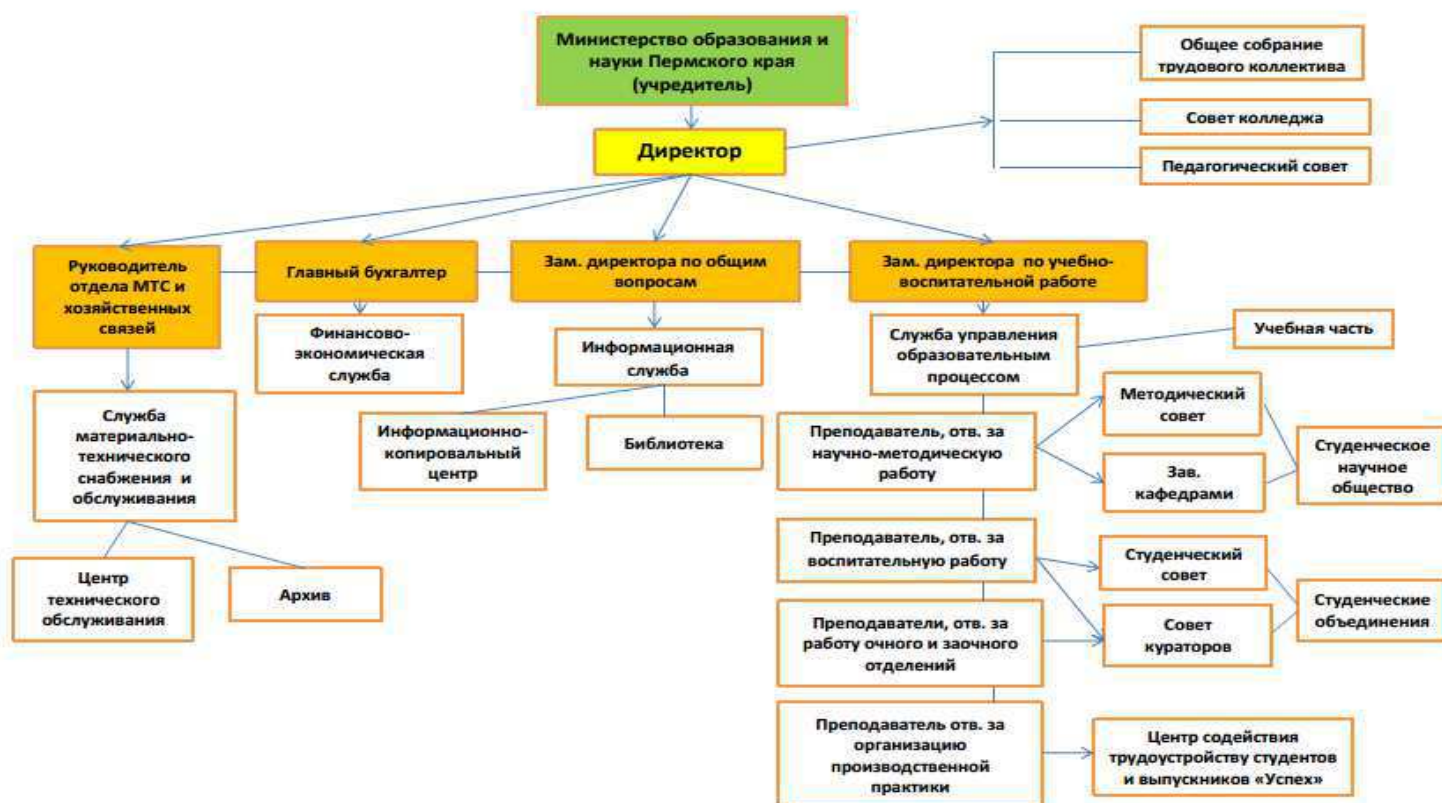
Министерство образования и науки Пермского края (учредитель)

Общее собрание трудового коллектива

Совет колледжа

Педагогический совет

Директор

Руководитель отдела МТС и хозяйственных связей

Главный бухгалтер

Зам. директора по общим вопросам

Зам. директора по учебно-воспитательной работе

Финансово-экономическая служба

Информационная служба

Служба управления образовательным процессом

Учебная часть

Служба материально-технического снабжения и обслуживания

Информационно-копировальный центр

Библиотека

Методический совет

Преподаватель, отв. за научно-методическую работу

Зав. кафедрами

Студенческое научное общество

Центр технического обслуживания

Архив

Преподаватель, отв. за воспитательную работу

Студенческий совет

Студенческие объединения

Преподаватели, отв. за работу очного и заочного отделений

Совет кураторов

Преподаватель отв. за организацию производственной практики

Центр содействия трудоустройству студентов и выпускников «Успех»